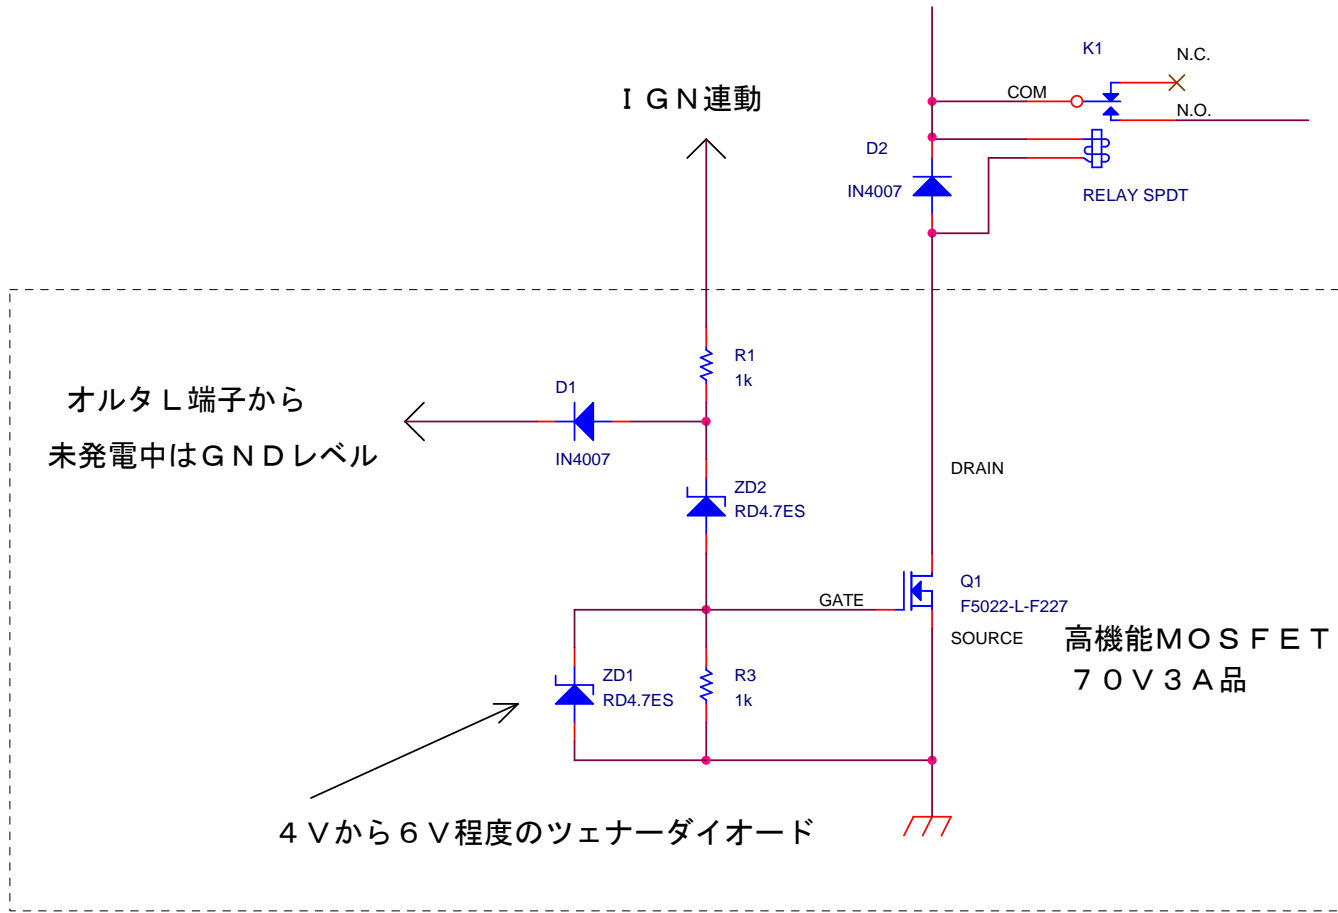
K1
N.C.
COM
N.O.
ＩＧＮ連動
D2
IN4007
RELAY SPDT
R1
1k
オルタＬ端子から
未発電中はＧＮＤレベル
D1
IN4007
DRAIN
ZD2
RD4.7ES
Q1
F5022-L-F227
GATE
SOURCE
高機能ＭＯＳＦＥＴ
７０Ｖ３Ａ品
ZD1
RD4.7ES
R3
1k
４Ｖから６Ｖ程度のツェナーダイオード